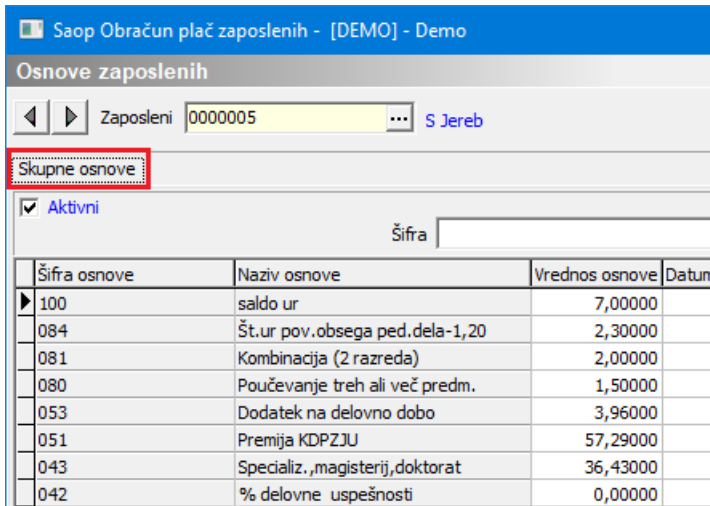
Saop Obračun plač zaposlenih - [DEMO] - Demo

Osnove zaposlenih

Zaposleni 0000005 ... S Jereb

Skupne osnove

Aktivni

Šifra

| Šifra osnove | Naziv osnove | Vrednos osnove | Datum |
|---|---|---|---|
| 100 | saldo ur | 7,00000 | |
| 084 | Št.ur pov.obsega ped.dela-1,20 | 2,30000 | |
| 081 | Kombinacija (2 razreda) | 2,00000 | |
| 080 | Poučevanje treh ali več predm. | 1,50000 | |
| 053 | Dodatek na delovno dobo | 3,96000 | |
| 051 | Premija KDPZJU | 57,29000 | |
| 043 | Specializ.,magisterij,doktorat | 36,43000 | |
| 042 | % delovne uspešnosti | 0,00000 | |